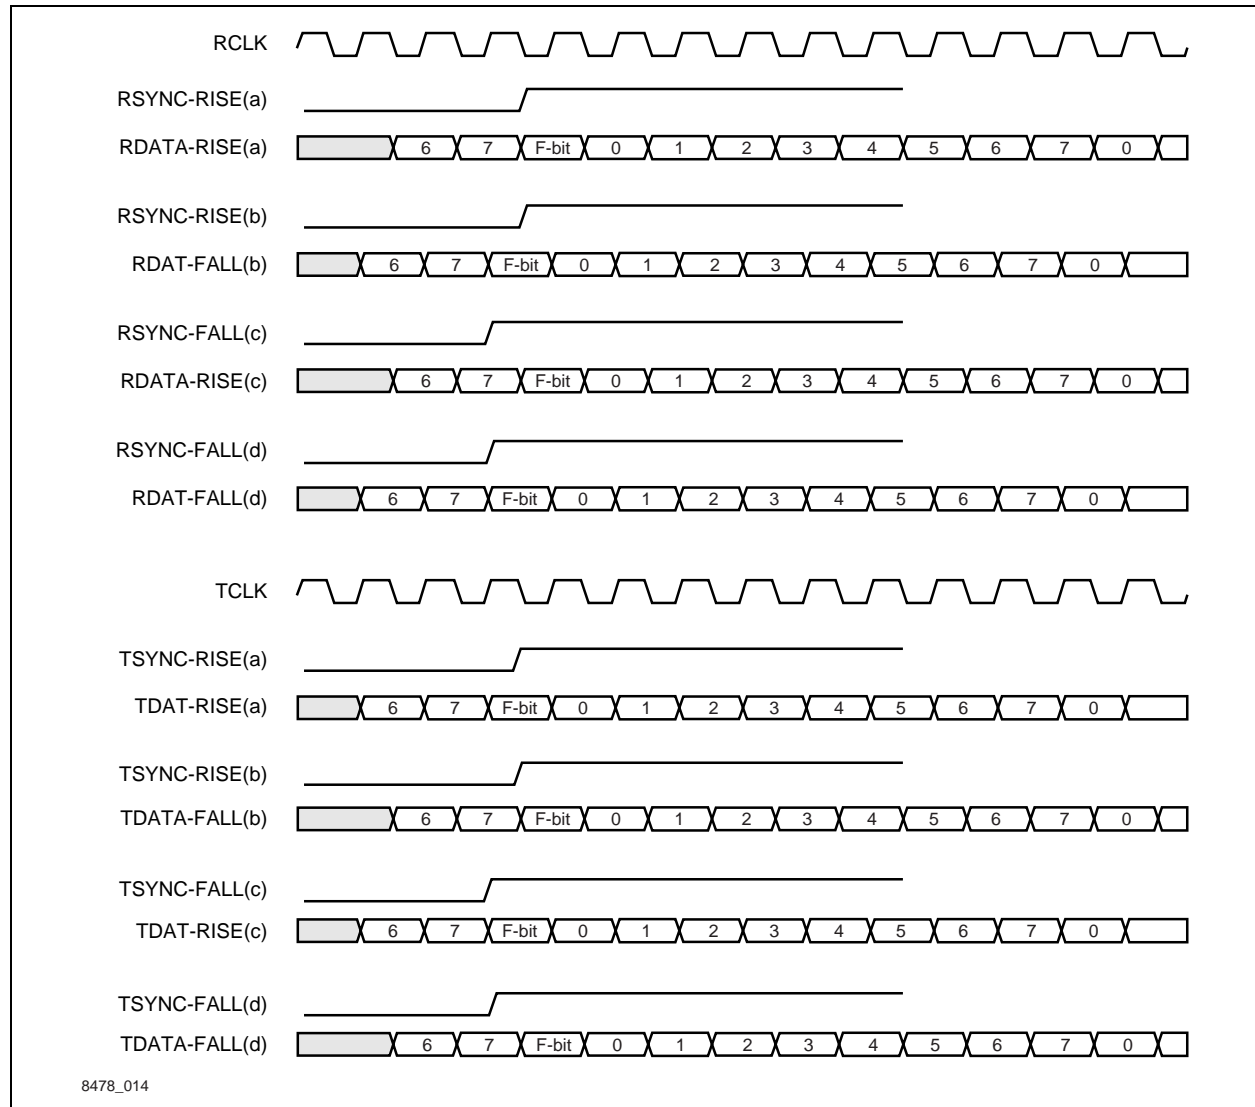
RCLK

RSYNC-RISE(a)

RDATA-RISE(a) 6 7 F-bit 0 1 2 3 4 5 6 7 0

RSYNC-RISE(b)

RDAT-FALL(b) 6 7 F-bit 0 1 2 3 4 5 6 7 0

RSYNC-FALL(c)

RDATA-RISE(c) 6 7 F-bit 0 1 2 3 4 5 6 7 0

RSYNC-FALL(d)

RDAT-FALL(d) 6 7 F-bit 0 1 2 3 4 5 6 7 0

TCLK

TSYNC-RISE(a)

TDAT-RISE(a) 6 7 F-bit 0 1 2 3 4 5 6 7 0

TSYNC-RISE(b)

TDATA-FALL(b) 6 7 F-bit 0 1 2 3 4 5 6 7 0

TSYNC-FALL(c)

TDAT-RISE(c) 6 7 F-bit 0 1 2 3 4 5 6 7 0

TSYNC-FALL(d)

TDATA-FALL(d) 6 7 F-bit 0 1 2 3 4 5 6 7 0

8478_014